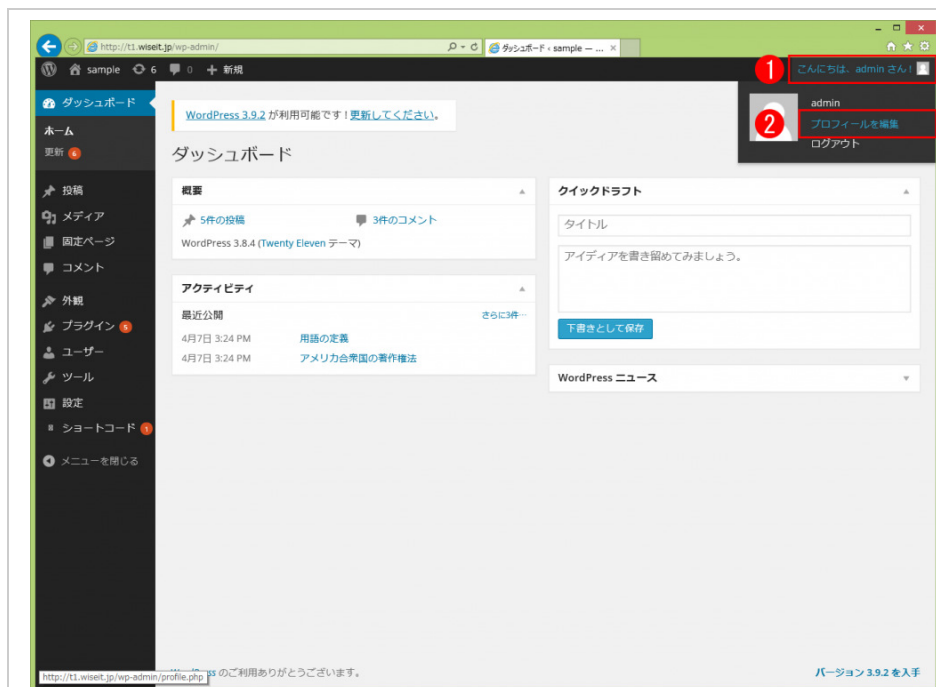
http://t1.wiseit.jp/wp-admin/

ダッシュボード ‹ sample — ...

sample 6 0 ＋ 新規

1 こんにちは、admin さん！

admin

2 プロフィールを編集

ログアウト

ダッシュボード

ホーム

更新 6

投稿

メディア

固定ページ

コメント

外観

プラグイン 5

ユーザー

ツール

設定

ショートコード 1

メニューを閉じる

WordPress 3.9.2 が利用可能です！更新してください。

ダッシュボード

概要

5件の投稿

3件のコメント

WordPress 3.8.4 (Twenty Eleven テーマ)

アクティビティ

最近公開

さらに3件…

4月7日 3:24 PM 用語の定義

4月7日 3:24 PM アメリカ合衆国の著作権法

クイックドラフト

タイトル

アイディアを書き留めてみましょう。

下書きとして保存

WordPress ニュース

http://t1.wiseit.jp/wp-admin/profile.php

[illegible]ress のご利用ありがとうございます。

バージョン 3.9.2 を入手